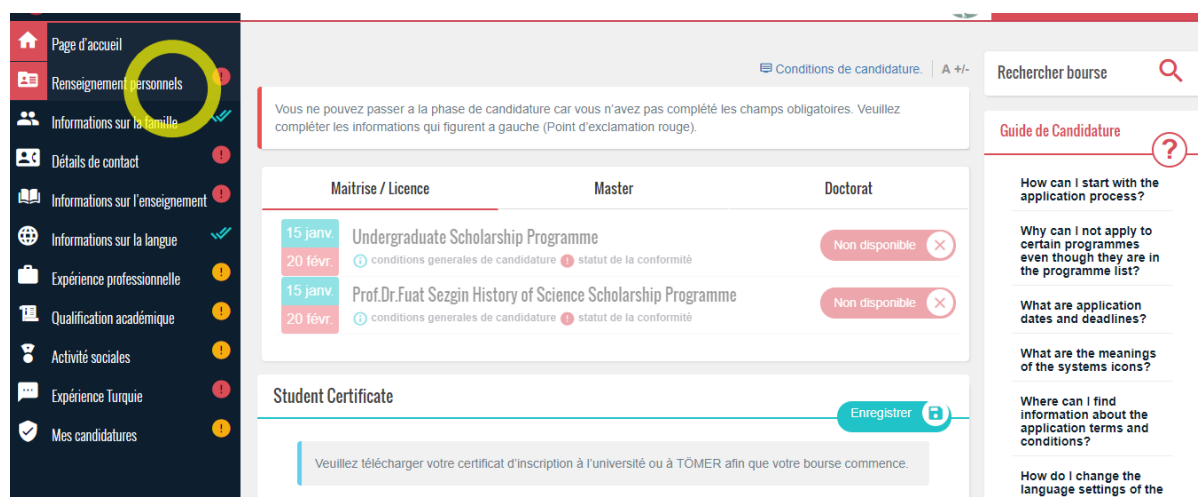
Page d'accueil
Renseignement personnels
Informations sur la famille
Détails de contact
Informations sur l'enseignement
Informations sur la langue
Expérience professionnelle
Qualification académique
Activité sociales
Expérience Turquie
Mes candidatures

Conditions de candidature. A +/-

Vous ne pouvez passer a la phase de candidature car vous n'avez pas complété les champs obligatoires. Veuillez compléter les informations qui figurent a gauche (Point d'exclamation rouge).

| Maitrise / Licence | Master | Doctorat |
|---|---|---|

15 janv. 20 févr. Undergraduate Scholarship Programme
conditions generales de candidature statut de la conformité
Non disponible

15 janv. 20 févr. Prof.Dr.Fuat Sezgin History of Science Scholarship Programme
conditions generales de candidature statut de la conformité
Non disponible

Student Certificate
Enregistrer

Veuillez télécharger votre certificat d'inscription à l'université ou à TÖMER afin que votre bourse commence.

Rechercher bourse

Guide de Candidature

How can I start with the application process?

Why can I not apply to certain programmes even though they are in the programme list?

What are application dates and deadlines?

What are the meanings of the systems icons?

Where can I find information about the application terms and conditions?

How do I change the language settings of the